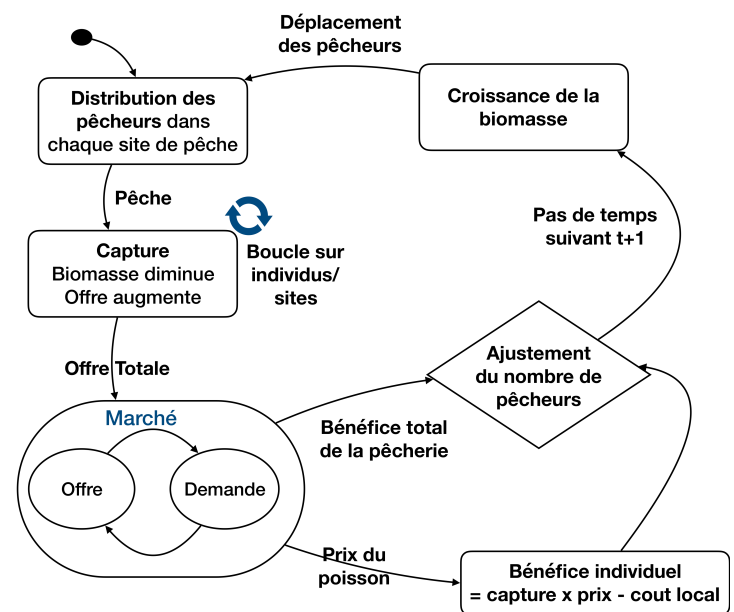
Déplacement des pêcheurs

Distribution des pêcheurs dans chaque site de pêche

Croissance de la biomasse

Pêche

Capture
Biomasse diminue
Offre augmente

Boucle sur individus/ sites

Pas de temps suivant t+1

Offre Totale

Ajustement du nombre de pêcheurs

Marché

Bénéfice total de la pêcherie

Offre

Demande

Prix du poisson

Bénéfice individuel
= capture x prix - cout local